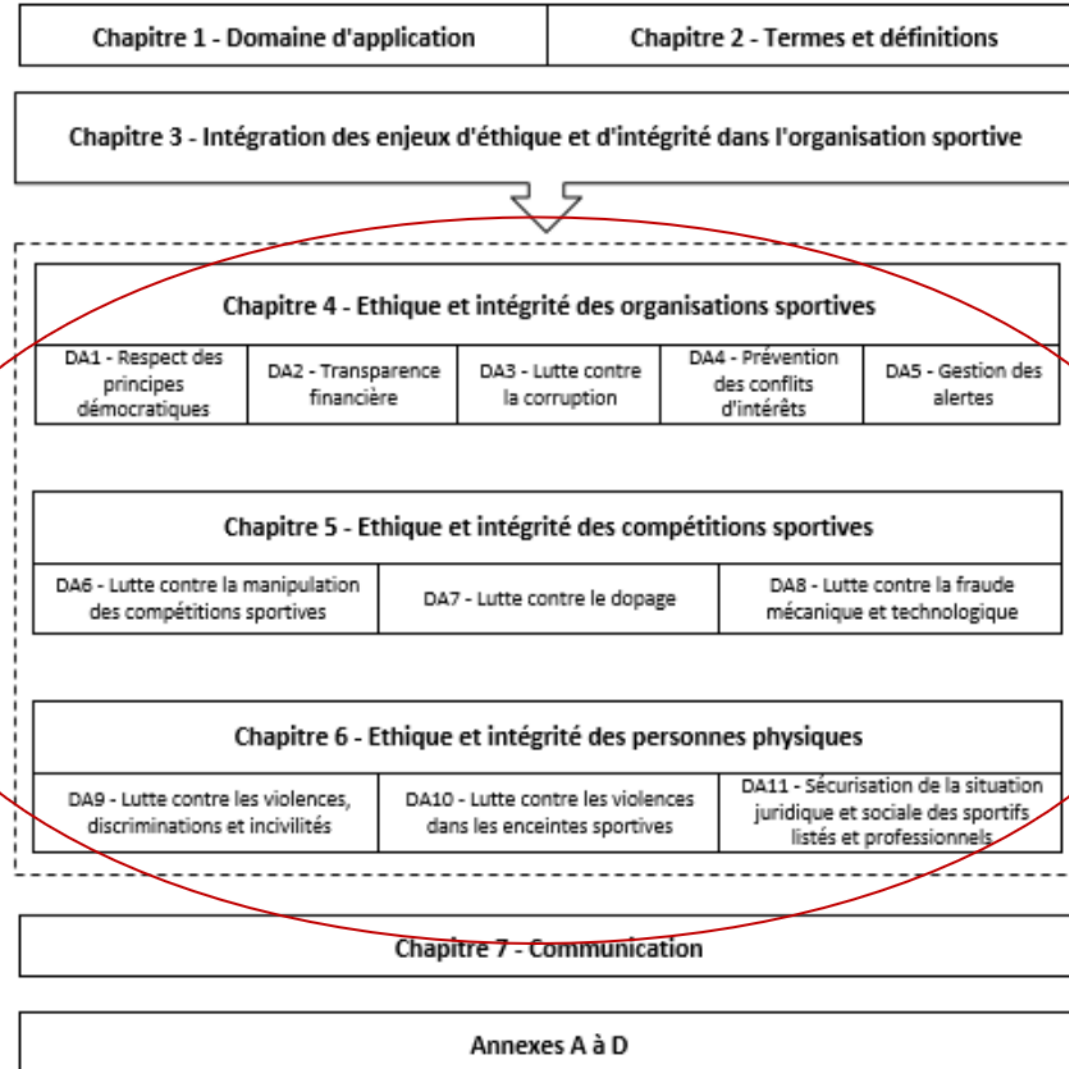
Chapitre 1 - Domaine d'application

Chapitre 2 - Termes et définitions

Chapitre 3 - Intégration des enjeux d'éthique et d'intégrité dans l'organisation sportive

Chapitre 4 - Ethique et intégrité des organisations sportives

| DA1 - Respect des principes démocratiques | DA2 - Transparence financière | DA3 - Lutte contre la corruption | DA4 - Prévention des conflits d'intérêts | DA5 - Gestion des alertes |
|---|---|---|---|---|

Chapitre 5 - Ethique et intégrité des compétitions sportives

| DA6 - Lutte contre la manipulation des compétitions sportives | DA7 - Lutte contre le dopage | DA8 - Lutte contre la fraude mécanique et technologique |
|---|---|---|

Chapitre 6 - Ethique et intégrité des personnes physiques

| DA9 - Lutte contre les violences, discriminations et incivilités | DA10 - Lutte contre les violences dans les enceintes sportives | DA11 - Sécurisation de la situation juridique et sociale des sportifs listés et professionnels |
|---|---|---|

Chapitre 7 - Communication

Annexes A à D